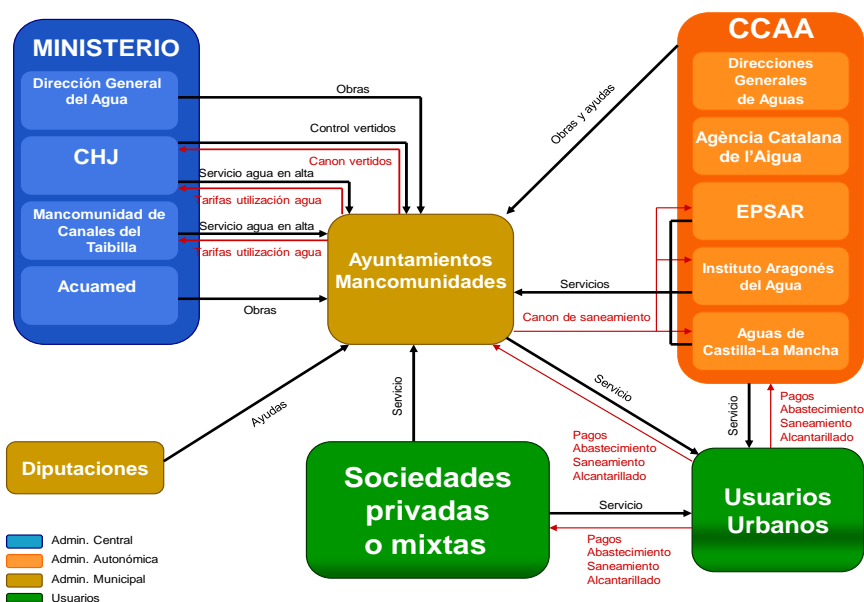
MINISTERIO

Dirección General del Agua

CHJ

Mancomunidad de Canales del Taibilla

Acuamed

CCAA

Direcciones Generales de Aguas

Agència Catalana de l'Aigua

EPSAR

Instituto Aragonés del Agua

Aguas de Castilla-La Mancha

Obras

Control vertidos

Canon vertidos

Servicio agua en alta

Tarifas utilización agua

Servicio agua en alta

Tarifas utilización agua

Obras

Obras y ayudas

Ayuntamientos Mancomunidades

Servicios

Canon de saneamiento

Servicio

Servicio

Pagos Abastecimiento Saneamiento Alcantarillado

Servicio

Ayudas

Diputaciones

Servicio

Pagos Abastecimiento Saneamiento Alcantarillado

Sociedades privadas o mixtas

Servicio

Usuarios Urbanos

Pagos Abastecimiento Saneamiento Alcantarillado

Admin. Central

Admin. Autonómica

Admin. Municipal

Usuarios